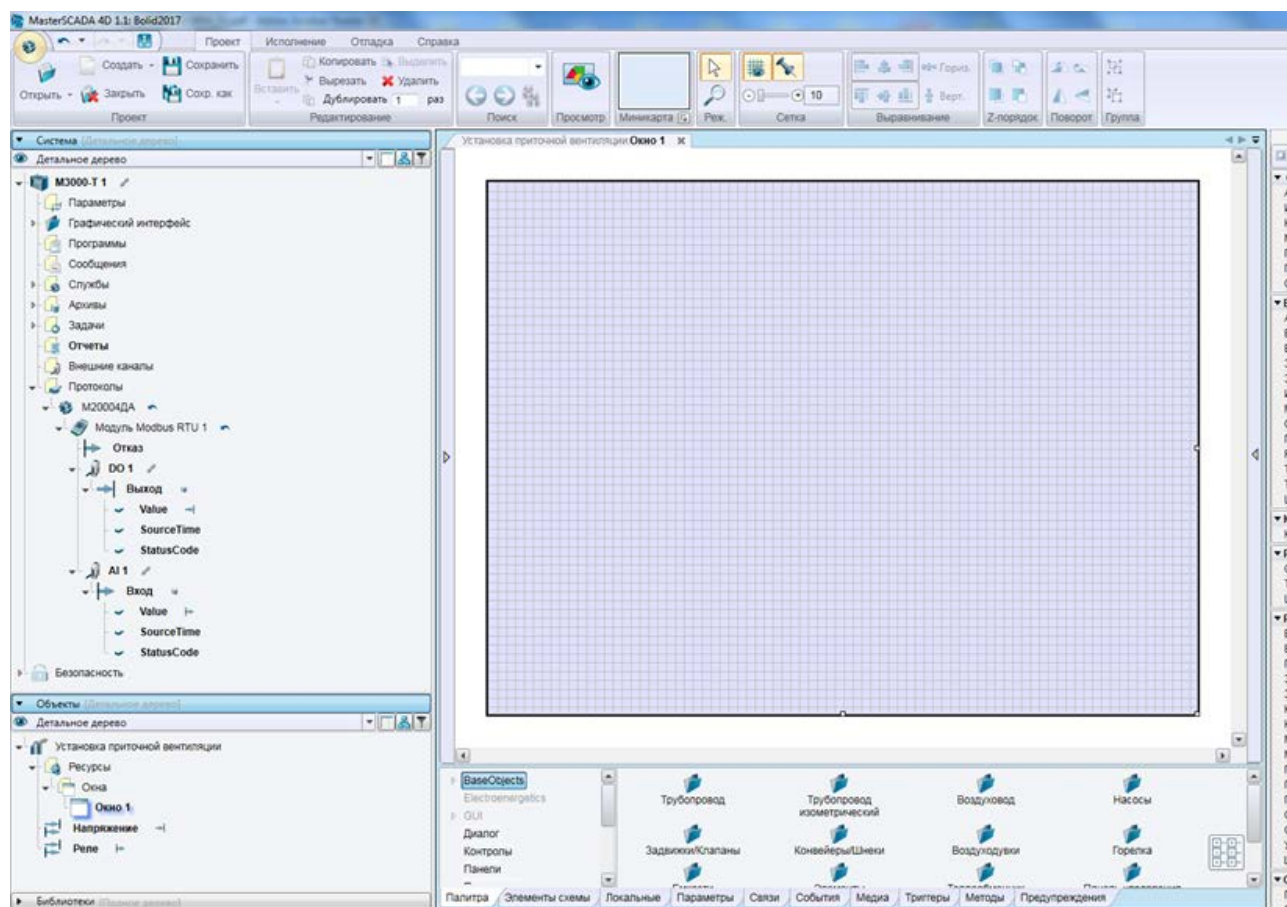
MasterSCADA 4D 1.1: Bolid2017

Проект Исполнение Отладка Справка

Создать Сохранить Открыть Закрыть Сохр. как
Проект

Вставить Копировать Выделить Вырезать Удалить Дублировать 1 раз
Редактирование

Поиск

Просмотр Миникарта Реж.

10
Сетка

Гориз. Верт.
Выравнивание

Z-порядок Поворот Группа

Система [Детальное дерево]
Детальное дерево

M3000-T 1
Параметры
Графический интерфейс
Программы
Сообщения
Службы
Архивы
Задачи
Отчеты
Внешние каналы
Протоколы
M20004ДА
Модуль Modbus RTU 1
Отказ
DO 1
Выход
Value
SourceTime
StatusCode
AI 1
Вход
Value
SourceTime
StatusCode
Безопасность

Объекты [Детальное дерево]
Детальное дерево

Установка приточной вентиляции
Ресурсы
Окна
Окно 1
Напряжение
Реле

Библиотеки [Полное дерево]

Установка приточной вентиляции Окно 1

BaseObjects
Electroenergetics
GUI
Диалог
Контролы
Панели

Трубопровод
Трубопровод изометрический
Воздуховод
Насосы
Задвижки/Клапаны
Конвейеры/Шнеки
Воздуходувки
Горелка

Палитра Элементы схемы Локальные Параметры Связи События Медиа Триггеры Методы Предупреждения